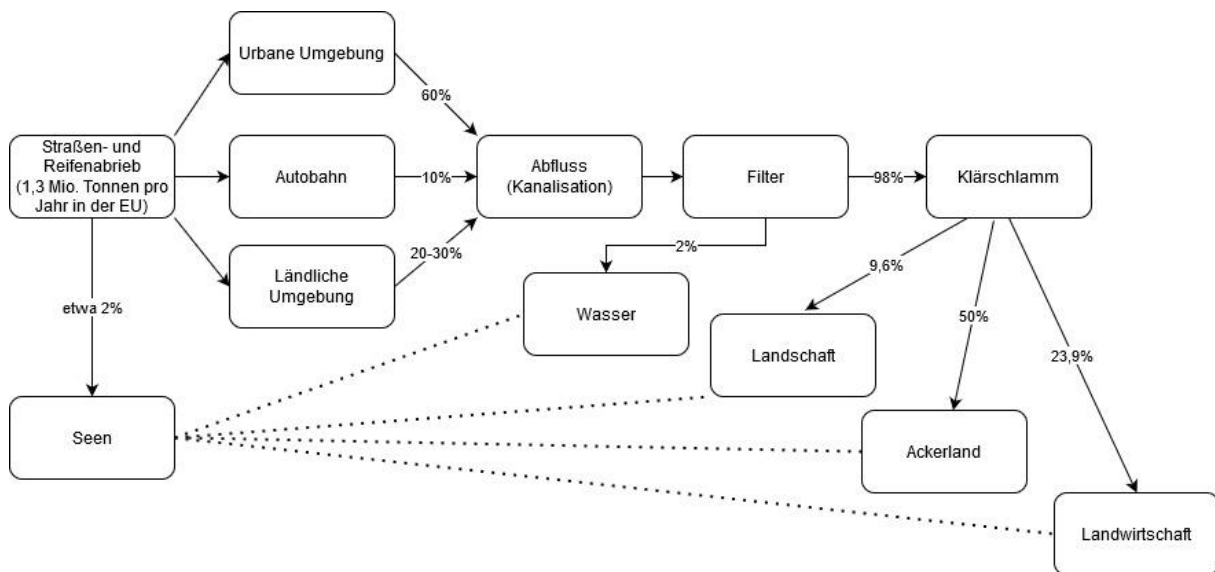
Urbane Umgebung

Straßen- und Reifenabrieb (1,3 Mio. Tonnen pro Jahr in der EU)

Autobahn

Ländliche Umgebung

60%

10%

20-30%

Abfluss (Kanalisation)

Filter

98%

Klärschlamm

2%

Wasser

9,6%

Landschaft

50%

23,9%

etwa 2%

Seen

Ackerland

Landwirtschaft